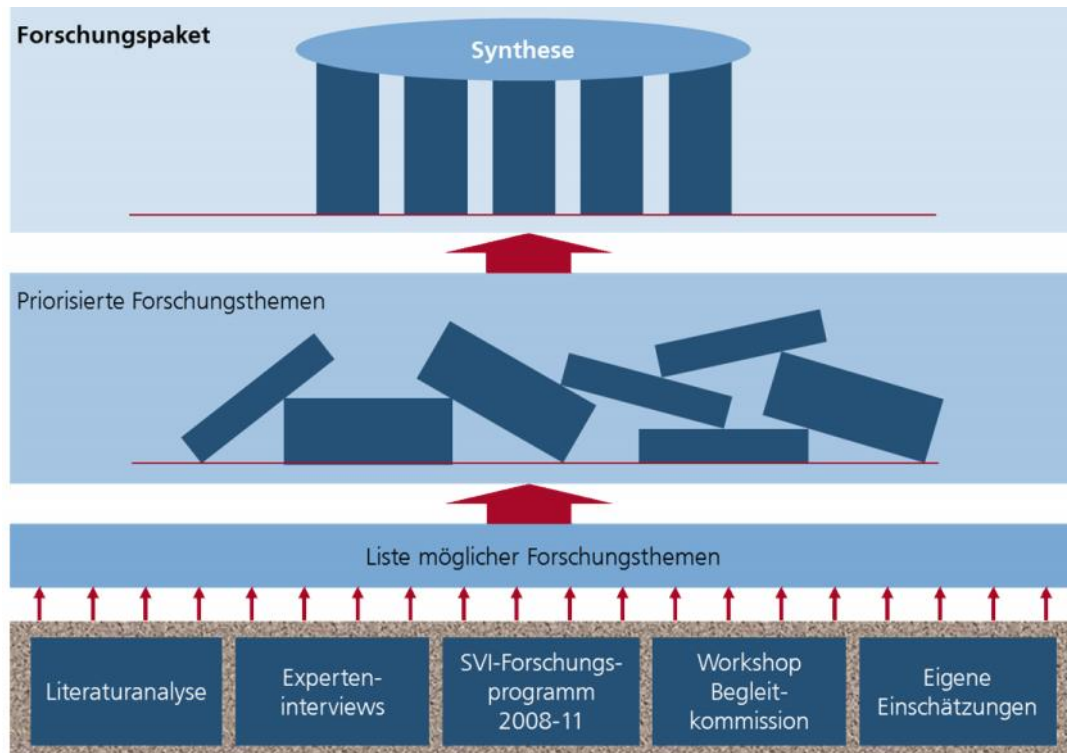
Forschungspaket

Synthese

Priorisierte Forschungsthemen

Liste möglicher Forschungsthemen

Literaturanalyse

Experteninterviews

SVI-Forschungsprogramm 2008-11

Workshop Begleitkommission

Eigene Einschätzungen